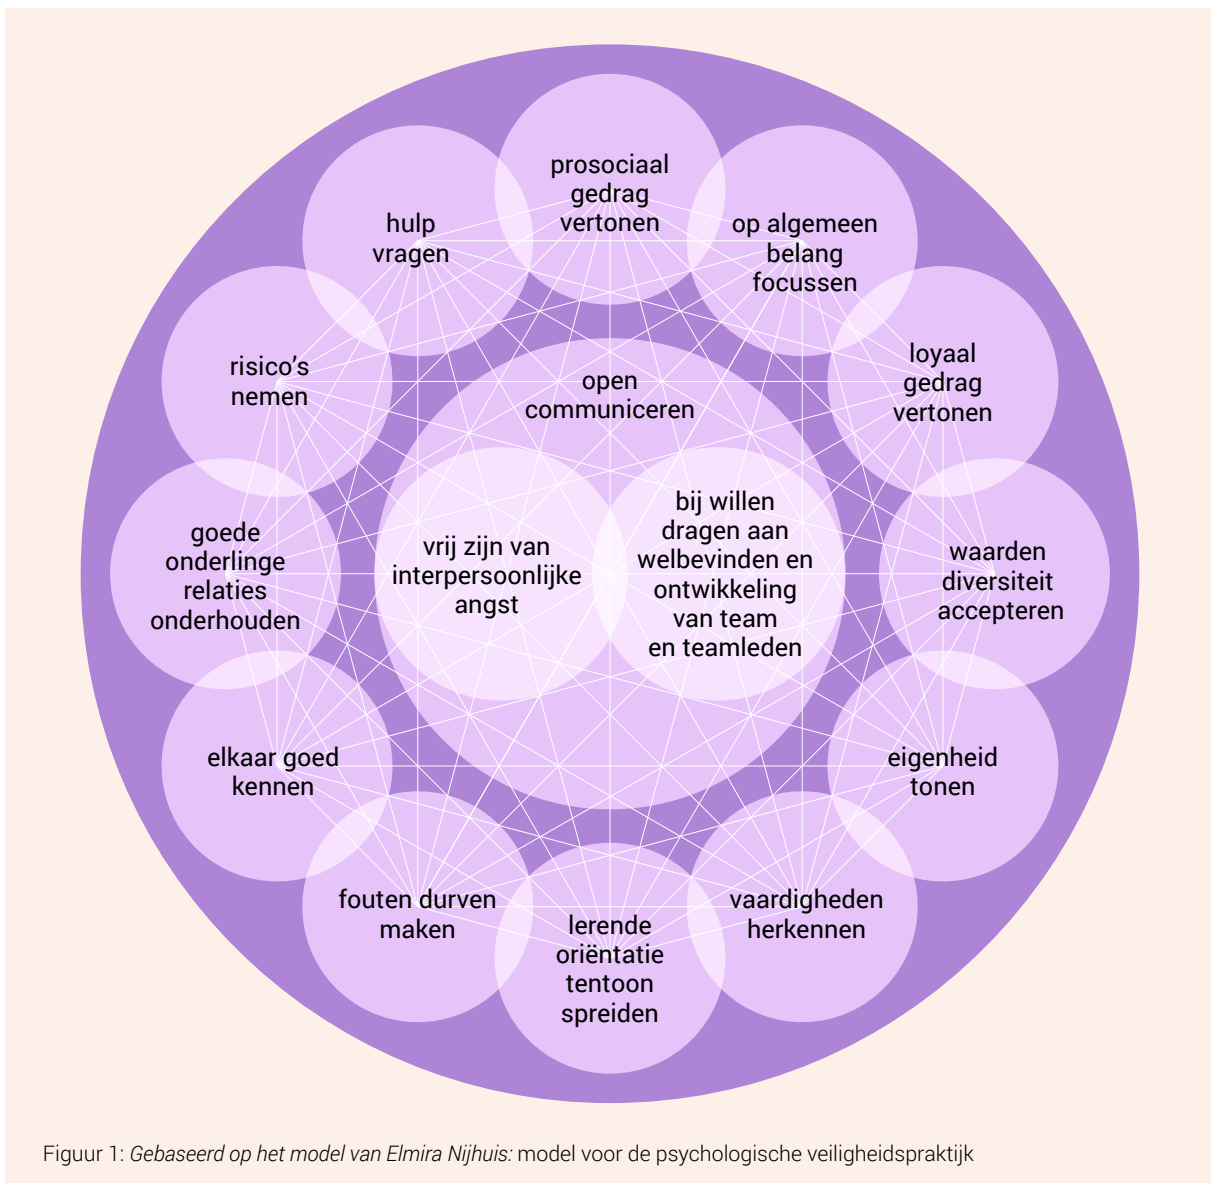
prosociaal gedrag vertonen

hulp vragen

op algemeen belang focussen

risico's nemen

loyaal gedrag vertonen

open communiceren

goede onderlinge relaties onderhouden

vrij zijn van interpersoonlijke angst

bij willen dragen aan welbevinden en ontwikkeling van team en teamleden

waarden diversiteit accepteren

elkaar goed kennen

eigenheid tonen

fouten durven maken

lerende oriëntatie tentoon spreiden

vaardigheden herkennen

Figuur 1: *Gebaseerd op het model van Elmira Nijhuis:* model voor de psychologische veiligheidspraktijk